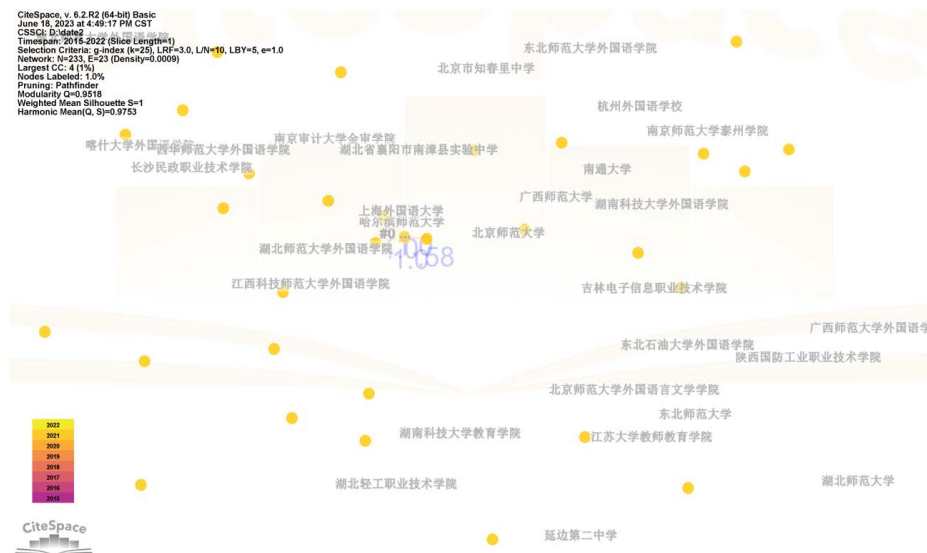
CiteSpace, v. 6.2.R2 (64-bit) Basic
June 18, 2023 at 4:49:17 PM CST
CSSCI: D:\date2
Timespan: 2015-2022 (Slice Length=1)
Selection Criteria: g-index (k=25), LRF=3.0, L/N=10, LBY=5, e=1.0
Network: N=233, E=23 (Density=0.0009)
Largest CC: 4 (1%)
Nodes Labeled: 1.0%
Pruning: Pathfinder
Modularity Q=0.9518
Weighted Mean Silhouette S=1
Harmonic Mean(Q, S)=0.9753

东北师范大学外国语学院
北京市知春里中学
杭州外国语学校
南京师范大学泰州学院
南京审计大学金审学院
喀什大学外国语学院
西华师范大学外国语学院
湖北省襄阳市南漳县实验中学
南通大学
长沙民政职业技术学院
广西师范大学
湖南科技大学外国语学院
上海外国语大学
哈尔滨师范大学
北京师范大学
#0
湖北师范大学外国语学院
1.058
江西科技师范大学外国语学院
吉林电子信息职业技术学院
广西师范大学外国语学
东北石油大学外国语学院
陕西国防工业职业技术学院
北京师范大学外国语言文学学院
东北师范大学
湖南科技大学教育学院
江苏大学教师教育学院
湖北轻工职业技术学院
湖北师范大学
延边第二中学

2022
2021
2020
2019
2018
2017
2016
2015

CiteSpace